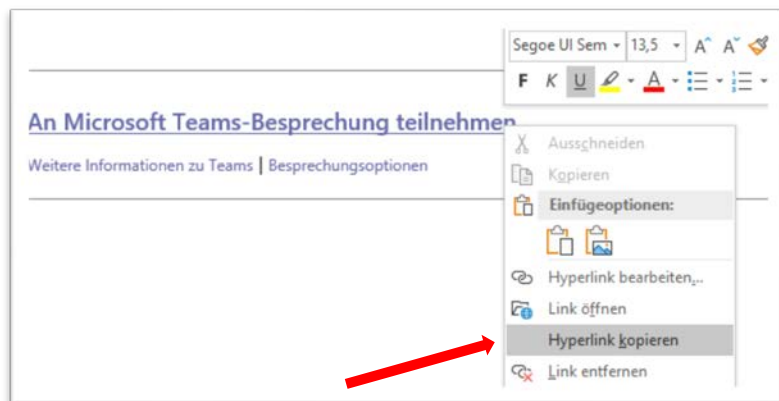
Segoe UI Sem 13,5 A A
F K U A

An Microsoft Teams-Besprechung teilnehmen

Weitere Informationen zu Teams | Besprechungsoptionen

Ausschneiden
Kopieren
Einfügeoptionen:
Hyperlink bearbeiten...
Link öffnen
Hyperlink kopieren
Link entfernen